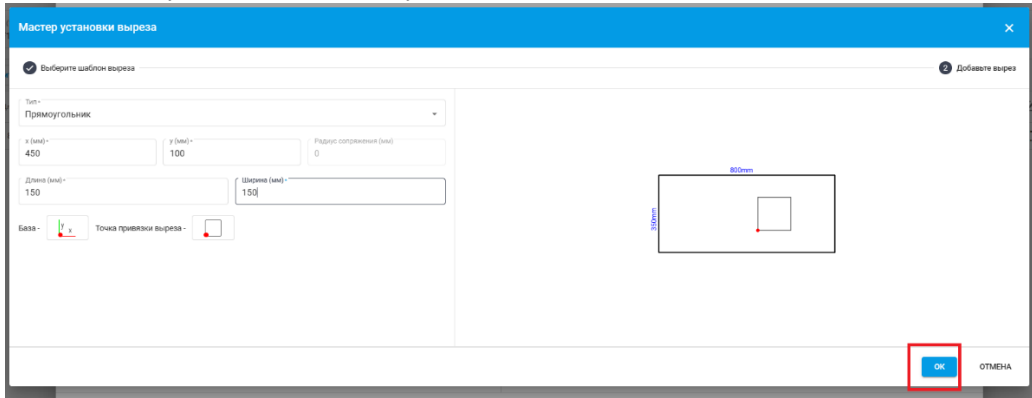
Мастер установки выреза

✕

Выберите шаблон выреза

2 Добавьте вырез

Тип *
Прямоугольник

x (мм) *
450

y (мм) *
100

Радиус сопряжения (мм)
0

Длина (мм) *
150

Ширина (мм) *
150

База -

y
x

Точка привязки выреза -

800mm

350mm

OK

ОТМЕНА